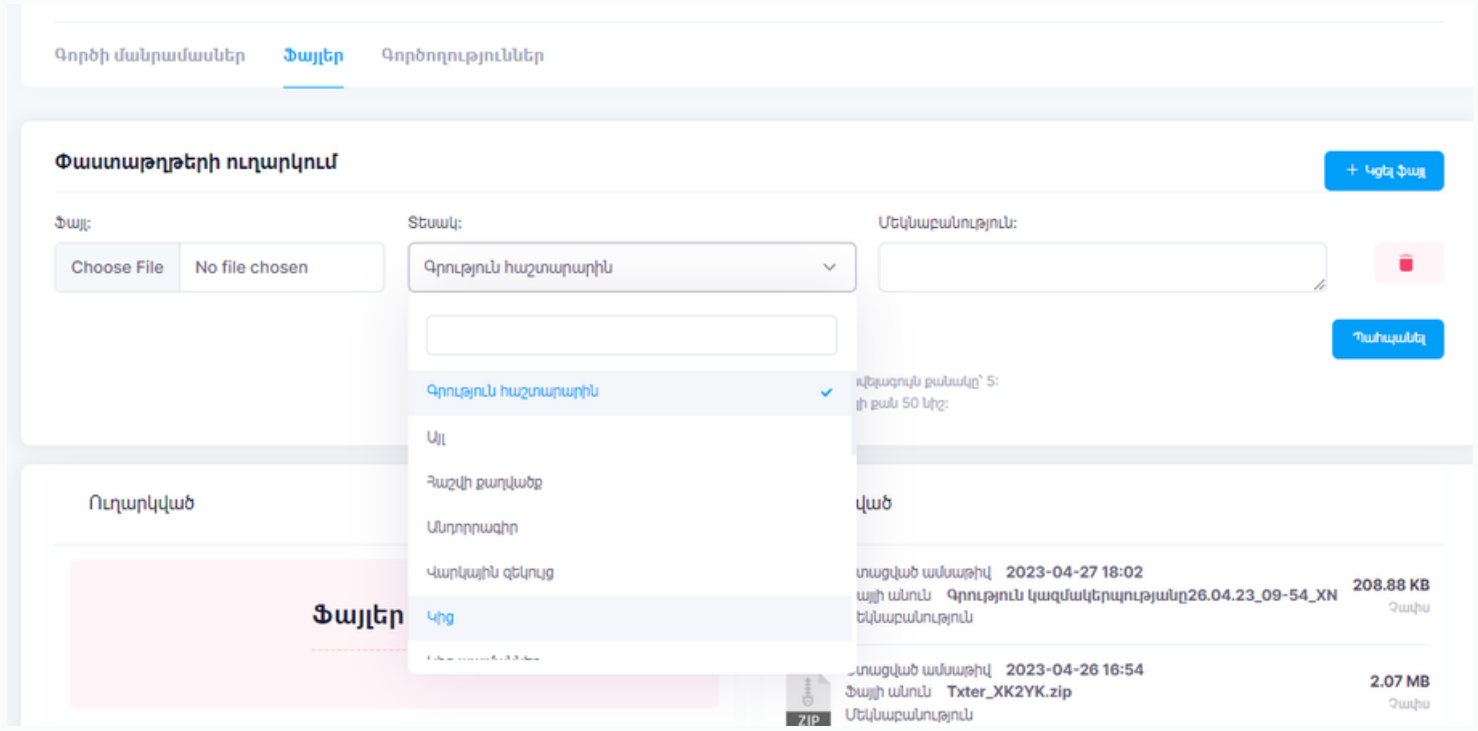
Գործի մանրամասներ Ֆայլեր Գործողություններ

Փաստաթղթերի ուղարկում

+ Կցել ֆայլ

Ֆայլ:

Choose File No file chosen

Տեսակ:

Գրություն հաշտարարին

Մեկնաբանություն:

Պահպանել

Գրություն հաշտարարին

Այլ

Հաշվի քաղվածք

Անդորրագիր

Վարկային զեկույց

Կից

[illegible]

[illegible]ովելագույն քանակը՝ 5:
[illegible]ի քան 50 նիշ:

Ուղարկված

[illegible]ված

Ֆայլեր

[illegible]տացված ամսաթիվ 2023-04-27 18:02
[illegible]այլի անուն Գրություն կազմակերպությանը26.04.23_09-54_XN
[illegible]եկնաբանություն

208.88 KB
Չափս

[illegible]տացված ամսաթիվ 2023-04-26 16:54
Ֆայլի անուն Txter_XK2YK.zip
Մեկնաբանություն

ZIP

2.07 MB
Չափս